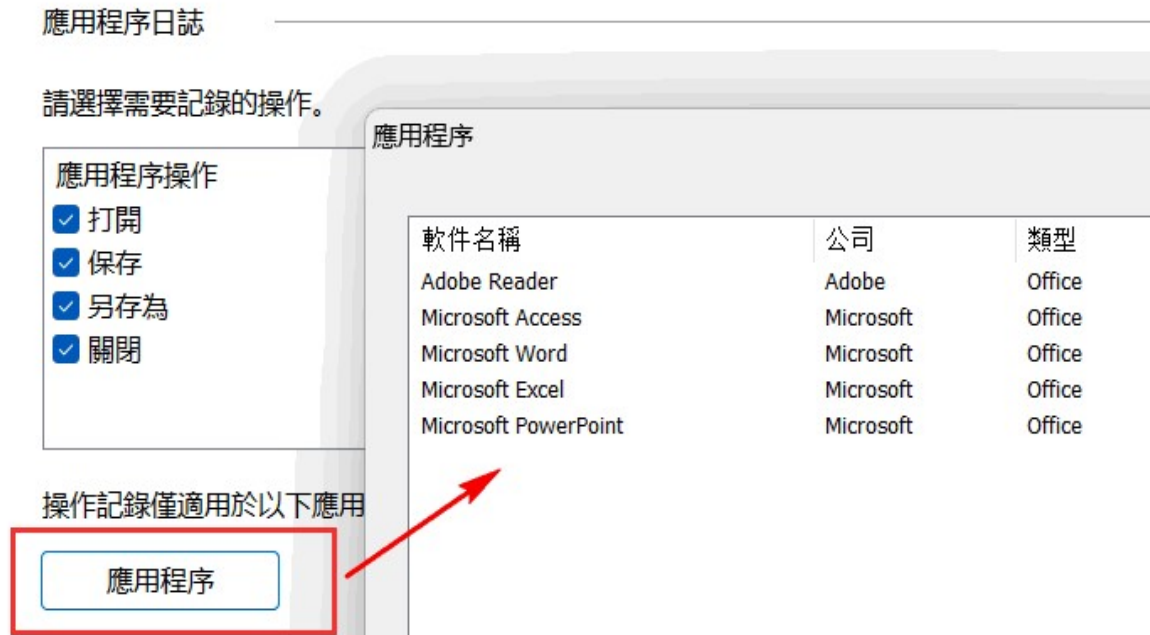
應用程序日誌

請選擇需要記錄的操作。

應用程序操作
打開
保存
另存為
關閉

操作記錄僅適用於以下應用

應用程序

應用程序

| 軟件名稱 | 公司 | 類型 |
|---|---|---|
| Adobe Reader | Adobe | Office |
| Microsoft Access | Microsoft | Office |
| Microsoft Word | Microsoft | Office |
| Microsoft Excel | Microsoft | Office |
| Microsoft PowerPoint | Microsoft | Office |